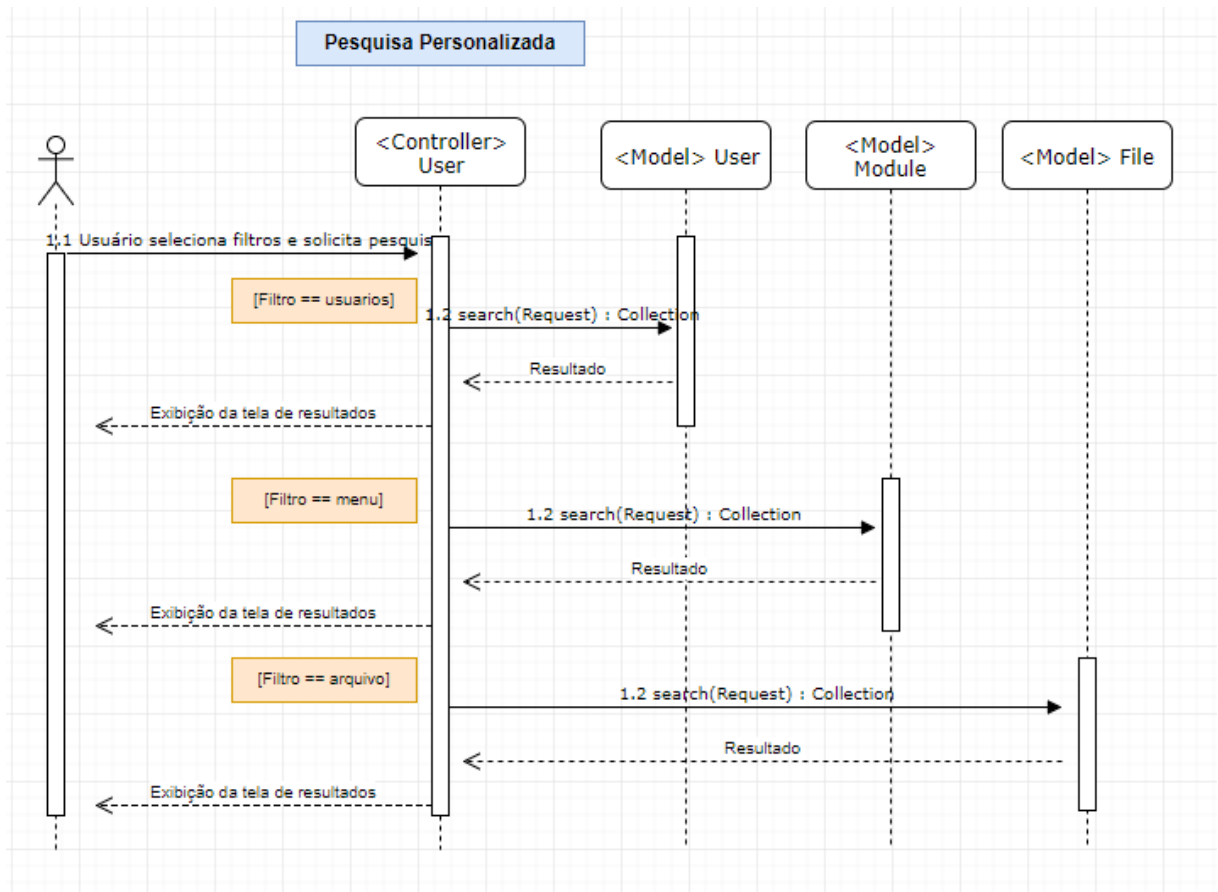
Pesquisa Personalizada

<Controller> User

<Model> User

<Model> Module

<Model> File

1.1 Usuário seleciona filtros e solicita pesquis

[Filtro == usuarios]

1.2 search(Request) : Collection

Resultado

Exibição da tela de resultados

[Filtro == menu]

1.2 search(Request) : Collection

Resultado

Exibição da tela de resultados

[Filtro == arquivo]

1.2 search(Request) : Collection

Resultado

Exibição da tela de resultados